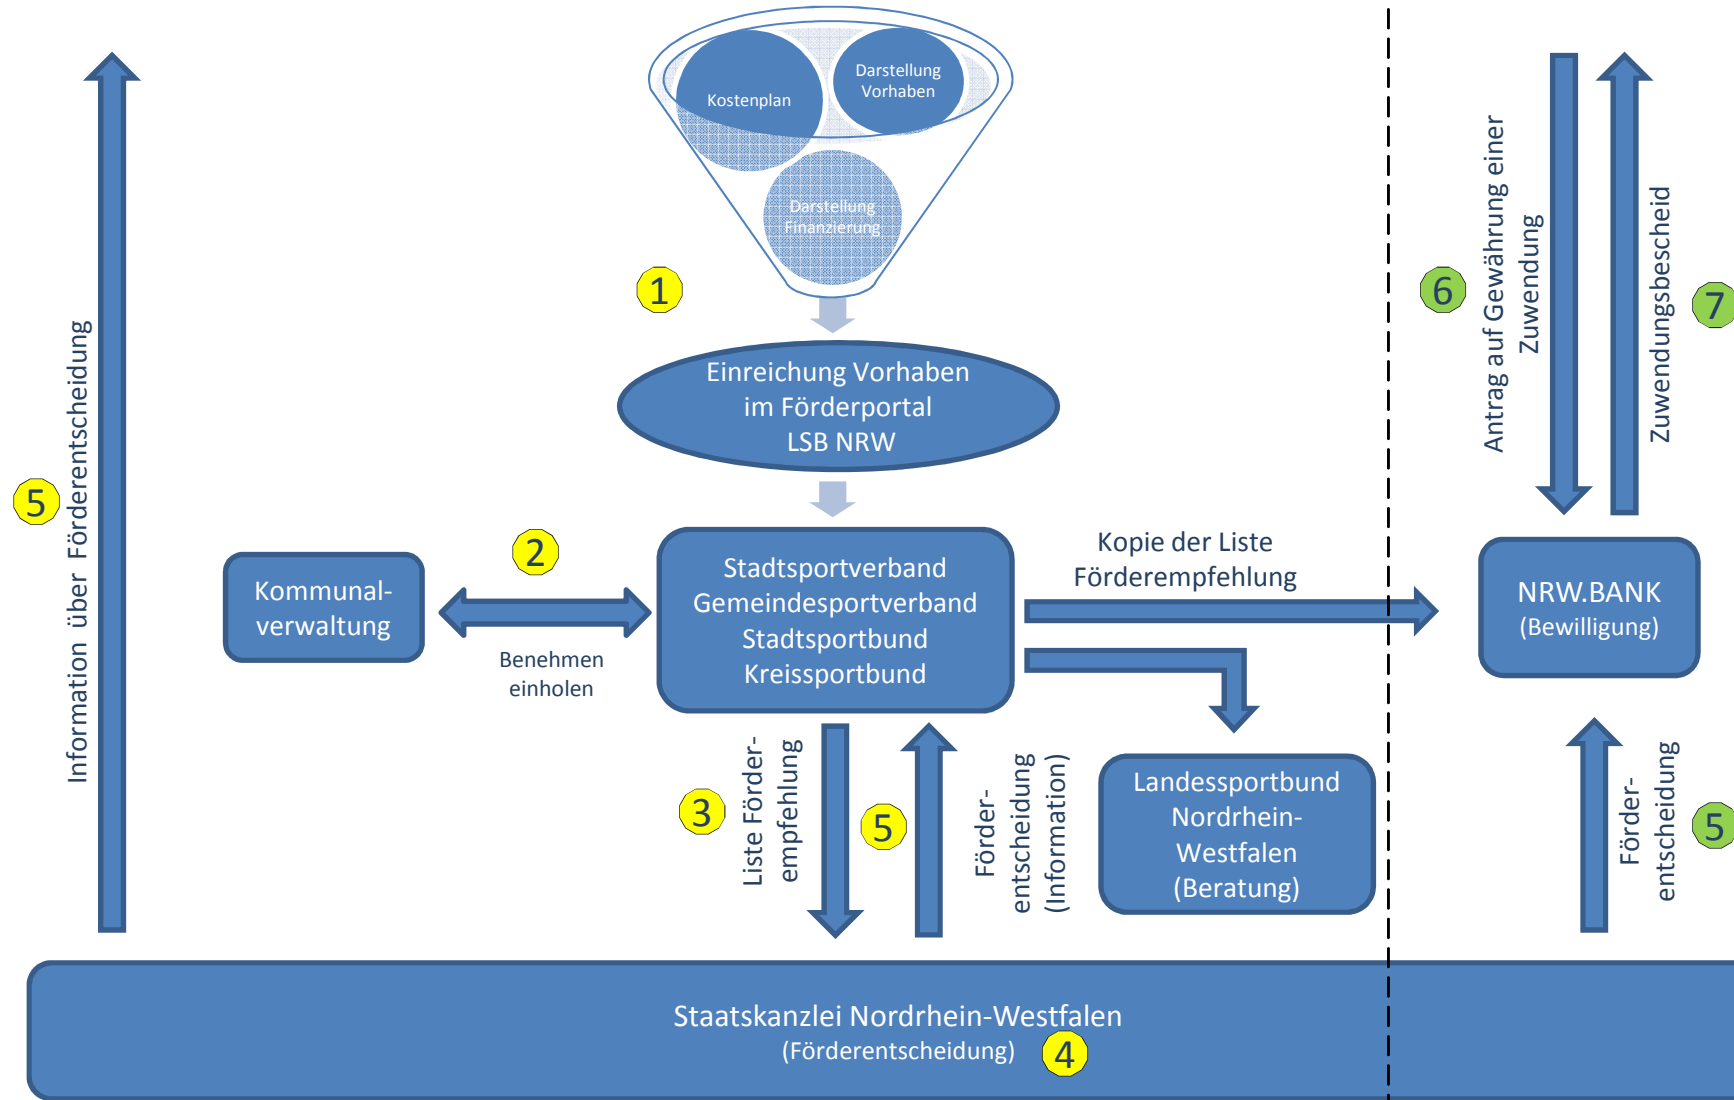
Kostenplan

Darstellung Vorhaben

Darstellung Finanzierung

1

Einreichung Vorhaben im Förderportal LSB NRW

5

Information über Förderentscheidung

2

Kommunalverwaltung

Benehmen einholen

Stadtsportverband
Gemeindesportverband
Stadtsportbund
Kreissportbund

Kopie der Liste Förderempfehlung

6

Antrag auf Gewährung einer Zuwendung

7

Zuwendungsbescheid

NRW.BANK
(Bewilligung)

3

Liste Förderempfehlung

5

Förderentscheidung (Information)

Landessportbund Nordrhein-Westfalen (Beratung)

Förderentscheidung

5

Staatskanzlei Nordrhein-Westfalen
(Förderentscheidung)

4